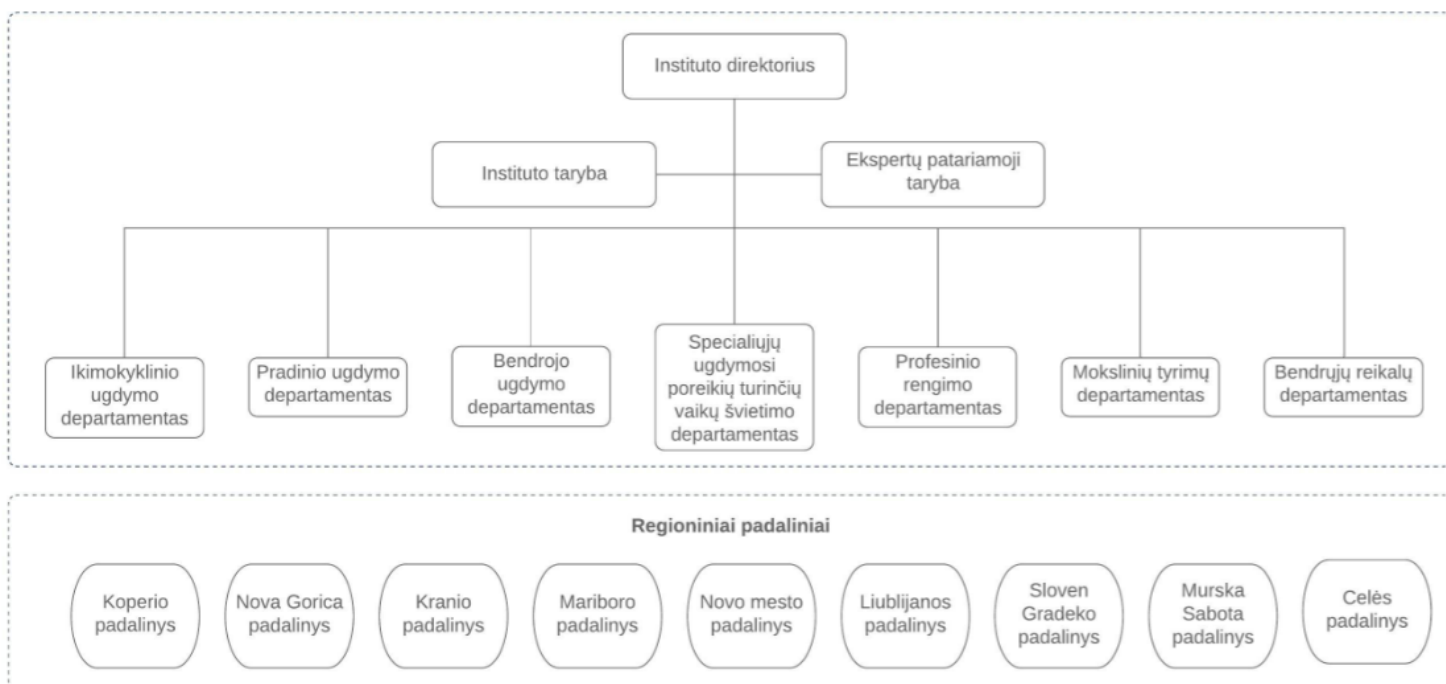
Instituto direktorius

Instituto taryba

Ekspertų patariamoji taryba

Ikimokyklinio ugdymo departamentas

Pradinio ugdymo departamentas

Bendrojo ugdymo departamentas

Specialiųjų ugdymosi poreikių turinčių vaikų švietimo departamentas

Profesinio rengimo departamentas

Mokslinių tyrimų departamentas

Bendrųjų reikalų departamentas

Regioniniai padaliniai

Koperio padalinys

Nova Gorica padalinys

Kranio padalinys

Mariboro padalinys

Novo mesto padalinys

Liublijanos padalinys

Sloven Gradeko padalinys

Murska Sabota padalinys

Celės padalinys